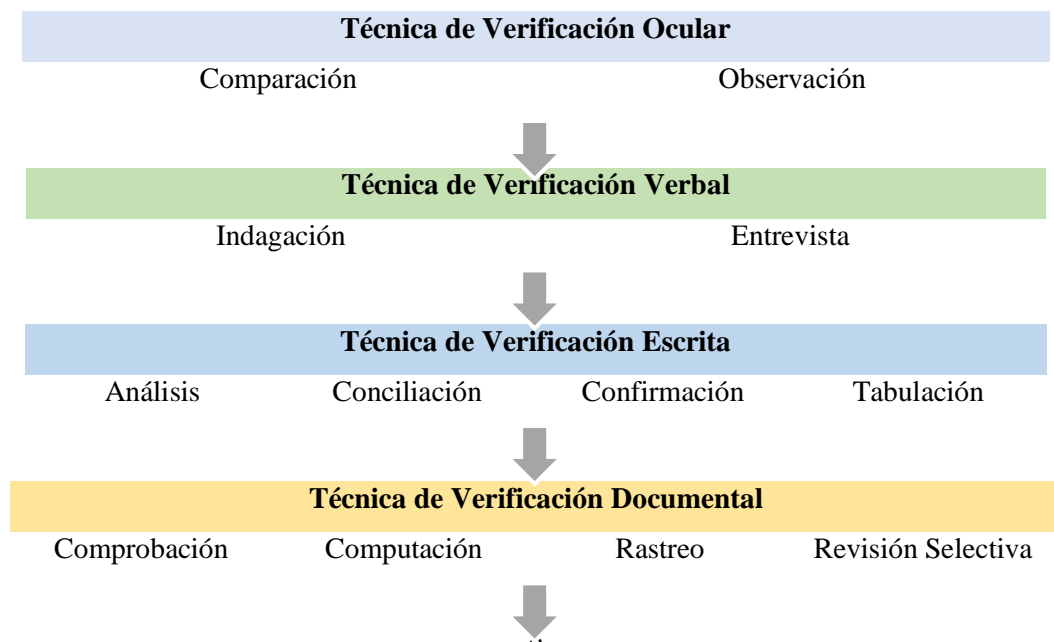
Técnica de Verificación Ocular

Comparación Observación

Técnica de Verificación Verbal

Indagación Entrevista

Técnica de Verificación Escrita

Análisis Conciliación Confirmación Tabulación

Técnica de Verificación Documental

Comprobación Computación Rastreo Revisión Selectiva